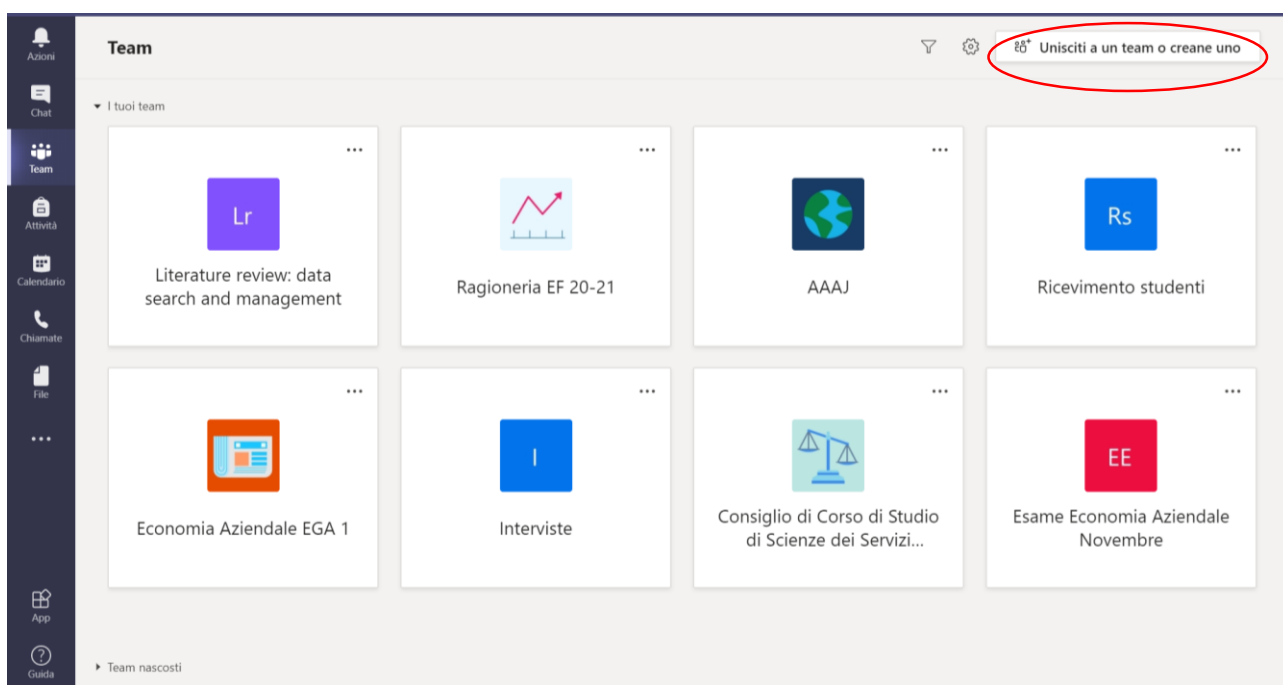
Azioni
Chat
Team
Attività
Calendario
Chiamate
File
...
App
Guida

Team

Unisciti a un team o creane uno

I tuoi team

...
Lr
Literature review: data search and management

...
Ragioneria EF 20-21

...
AAAJ

...
Rs
Ricevimento studenti

...
Economia Aziendale EGA 1

...
I
Interviste

...
Consiglio di Corso di Studio di Scienze dei Servizi...

...
EE
Esame Economia Aziendale Novembre

Team nascosti